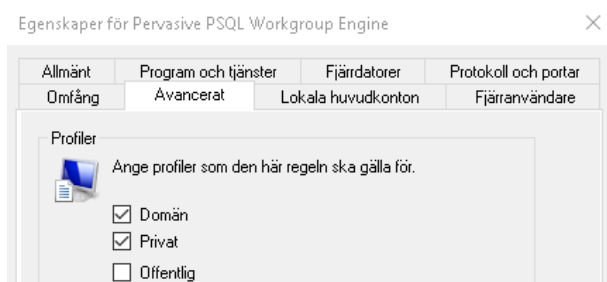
Egenskaper för Pervasive PSQL Workgroup Engine

×

Allmänt
Program och tjänster
Fjärrdatorer
Protokoll och portar
Omfång
Avancerat
Lokala huvudkonton
Fjärranvändare

Profiler

Ange profiler som den här regeln ska gälla för.

☑ Domän
☑ Privat
☐ Offentlig